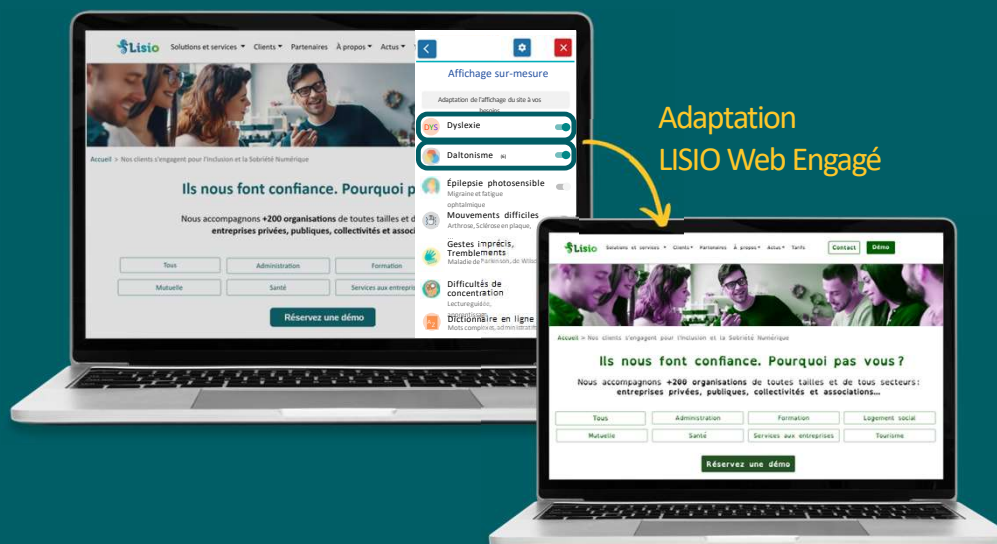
Lisio Solutions et services ▾ Clients ▾ Partenaires À propos ▾ Actus ▾

Affichage sur-mesure

Adaptation de l'affichage du site à vos besoins

DYS Dyslexie

Daltonisme

Épilepsie photosensible
Migraine et fatigue ophtalmique

Mouvements difficiles
Arthrose, Sclérose en plaque,

Gestes imprécis, Tremblements
Maladie de Parkinson, de Wilson

Difficultés de concentration
Lecture guidée,

Dictionnaire en ligne
Mots complexes, administratifs

Accueil > Nos clients s'engagent pour l'Inclusion et la Sobriété Numérique

Ils nous font confiance. Pourquoi p

Nous accompagnons +200 organisations de toutes tailles et d entreprises privées, publiques, collectivités et associa

| Tous | Administration | Formation |
|---|---|---|
| Mutuelle | Santé | Services aux entrepris |

Réservez une démo

Adaptation
LISIO Web Engagé

Lisio Solutions et services ▾ Clients ▾ Partenaires À propos ▾ Actus ▾ Tarifs Contact Démo

Accueil > Nos clients s'engagent pour l'Inclusion et la Sobriété Numérique

Ils nous font confiance. Pourquoi pas vous ?

Nous accompagnons +200 organisations de toutes tailles et de tous secteurs : entreprises privées, publiques, collectivités et associations…

| Tous | Administration | Formation | Logement social |
|---|---|---|---|
| Mutuelle | Santé | Services aux entreprises | Tourisme |

Réservez une démo